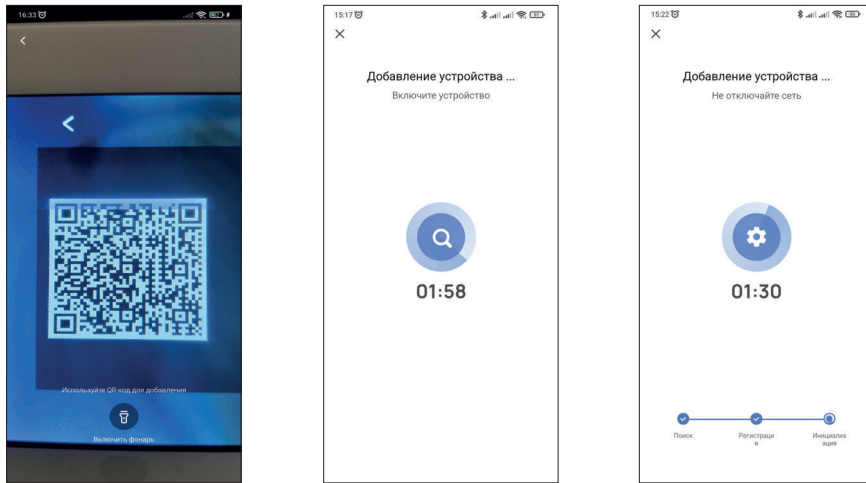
16:33

<

Используйте QR-код для добавления

Включить фонарь

15:17

×

Добавление устройства ...

Включите устройство

01:58

15:22

×

Добавление устройства ...

Не отключайте сеть

01:30

Поиск

Регистраци и

Инициализ ация